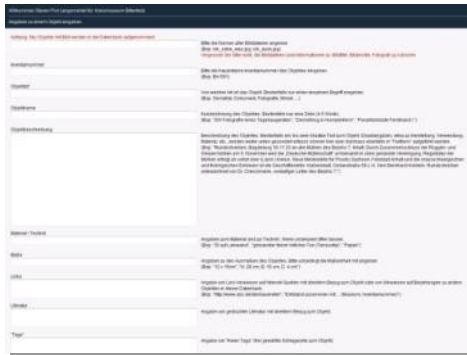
Willkommen Besen Pur Langenwahl für Anschlussmuseum Bitterfeld

Angaben zu einem Objekt eingeben

Achtung: Ihr Objekte mit Bildern werden in die Datenbank aufgenommen

Bitte die Namen aller Bilddateien angeben
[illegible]
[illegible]

Inventarnummer

Bitte die Inventarnummer des Objektes angeben
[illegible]

Objekttyp

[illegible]
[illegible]

Objektname

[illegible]
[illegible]

Objektbeschreibung

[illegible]

Material / Technik

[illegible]

Maße

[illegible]

Links

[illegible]

Literatur

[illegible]

"Tags"

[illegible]